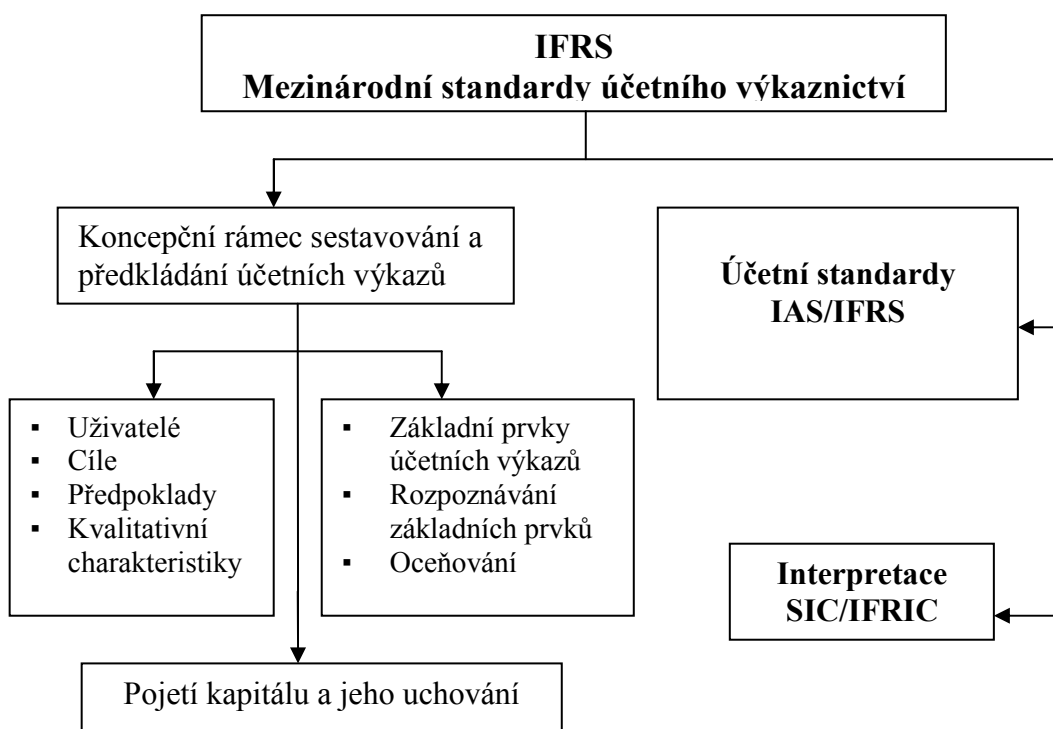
IFRS
Mezinárodní standardy účetního výkaznictví

Koncepční rámec sestavování a předkládání účetních výkazů

Účetní standardy IAS/IFRS

- Uživatelé
- Cíle
- Předpoklady
- Kvalitativní charakteristiky

- Základní prvky účetních výkazů
- Rozpoznávání základních prvků
- Oceňování

Interpretace SIC/IFRIC

Pojetí kapitálu a jeho uchování